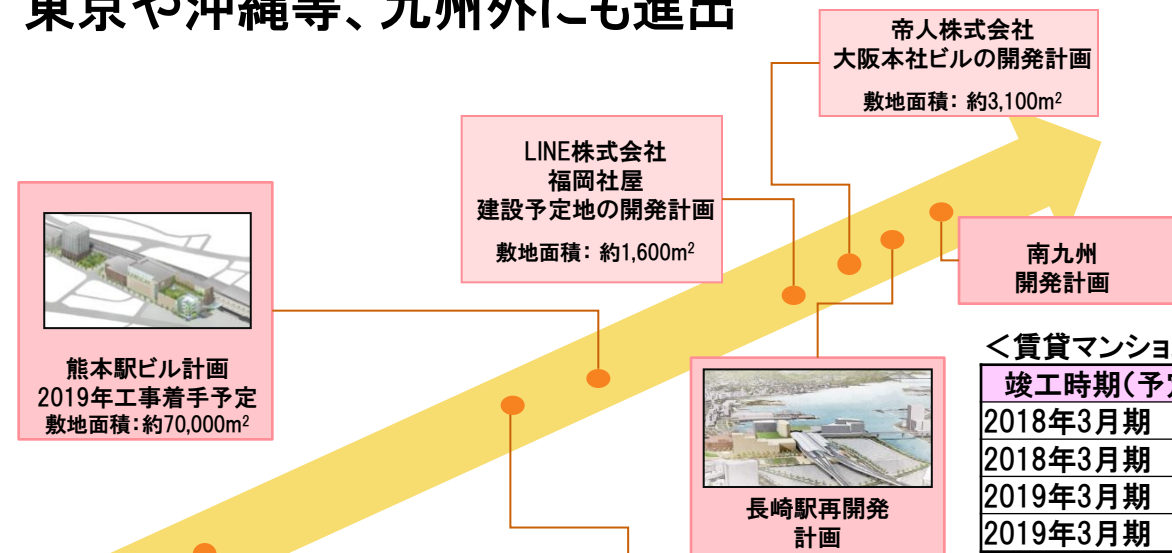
東京や沖縄等、九州外にも進出

帝人株式会社
大阪本社ビルの開発計画
敷地面積：約3,100m$^2$

LINE株式会社
福岡社屋
建設予定地の開発計画
敷地面積：約1,600m$^2$

南九州
開発計画

熊本駅ビル計画
2019年工事着手予定
敷地面積：約70,000m$^2$

長崎駅再開発
計画

＜賃貸マンショ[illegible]

| 竣工時期(予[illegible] |
|---|
| 2018年3月期 |
| 2018年3月期 |
| 2019年3月期 |
| 2019年3月期 |